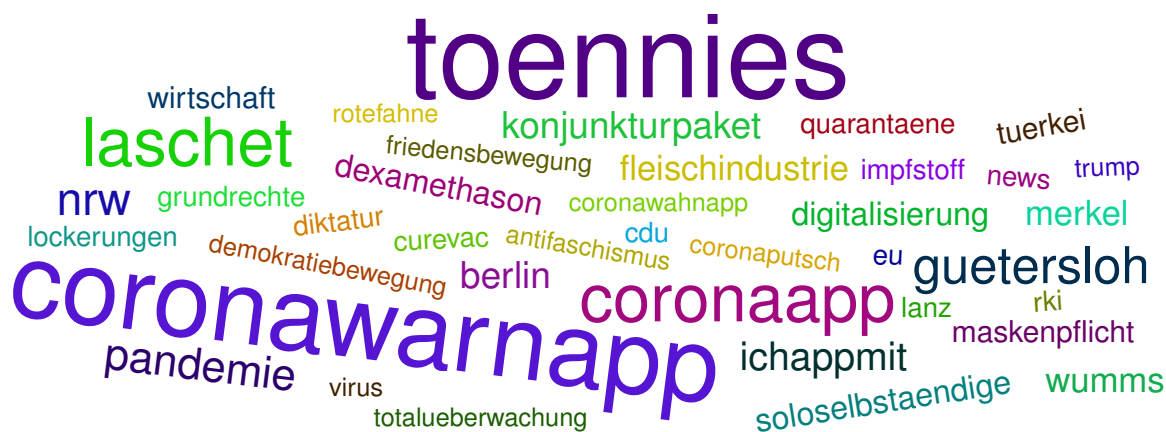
toennies
wirtschaft
rotefahne
konjunkturpaket
quarantaene
tuerkei
laschet
friedensbewegung
fleischindustrie
impfstoff
news
trump
dexamethason
nrw
grundrechte
coronawahnapp
digitalisierung
merkel
diktatur
lockerungen
curevac
antifaschismus
cdu
coronaputsch
eu
demokratiebewegung
berlin
guetersloh
coronawarnapp
coronaapp
lanz
rki
maskenpflicht
pandemie
ichappmit
virus
wumms
soloselbstaendige
totalueberwachung